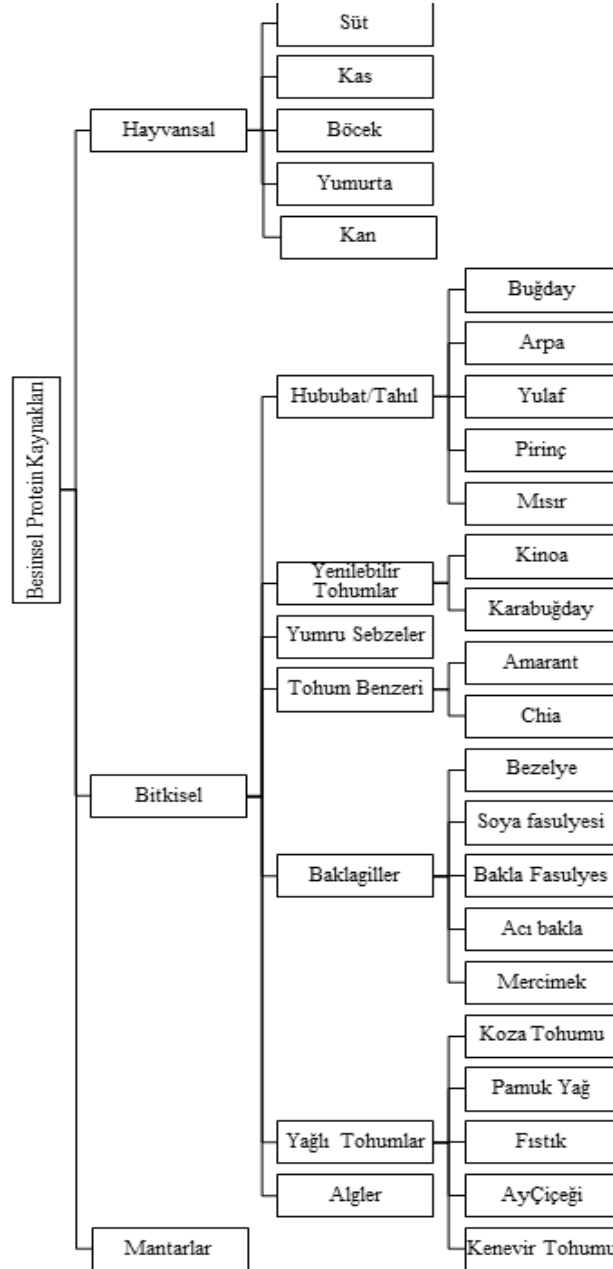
Besinsel Protein Kaynakları

Hayvansal
Süt
Kas
Böcek
Yumurta
Kan

Bitkisel
Hububat/Tahıl
Buğday
Arpa
Yulaf
Pirinç
Mısır
Yenilebilir Tohumlar
Kinoa
Karabuğday
Yumru Sebzeler
Tohum Benzeri
Amarant
Chia
Baklagiller
Bezelye
Soya fasulyesi
Bakla Fasulyes
Acı bakla
Mercimek
Yağlı Tohumlar
Koza Tohumu
Pamuk Yağ
Fıstık
AyÇiçeği
Kenevir Tohumu
Algler

Mantarlar